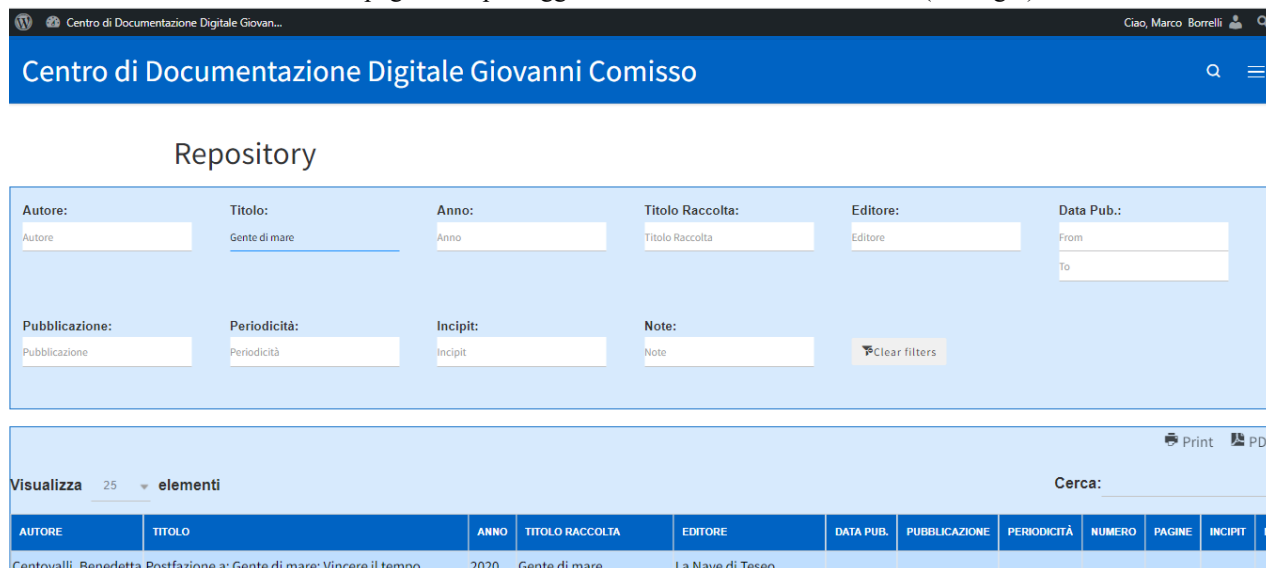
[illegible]

Centro di Documentazione Digitale Giovan...

Ciao, Marco Borrelli

Centro di Documentazione Digitale Giovanni Comisso

Repository

Autore:
Autore

Titolo:
Gente di mare

Anno:
Anno

Titolo Raccolta:
Titolo Raccolta

Editore:
Editore

Data Pub.:
From
To

Pubblicazione:
Pubblicazione

Periodicità:
Periodicità

Incipit:
Incipit

Note:
Note

Clear filters

Print PD

Visualizza 25 elementi

Cerca:

| AUTORE | TITOLO | ANNO | TITOLO RACCOLTA | EDITORE | DATA PUB. | PUBBLICAZIONE | PERIODICITÀ | NUMERO | PAGINE | INCIPIT |
|---|---|---|---|---|---|---|---|---|---|---|
| Centovalli, Benedetta | Postfazione a: Gente di mare: Vincere il tempo | 2020 | Gente di mare | La Nave di Teseo | | | | | | |